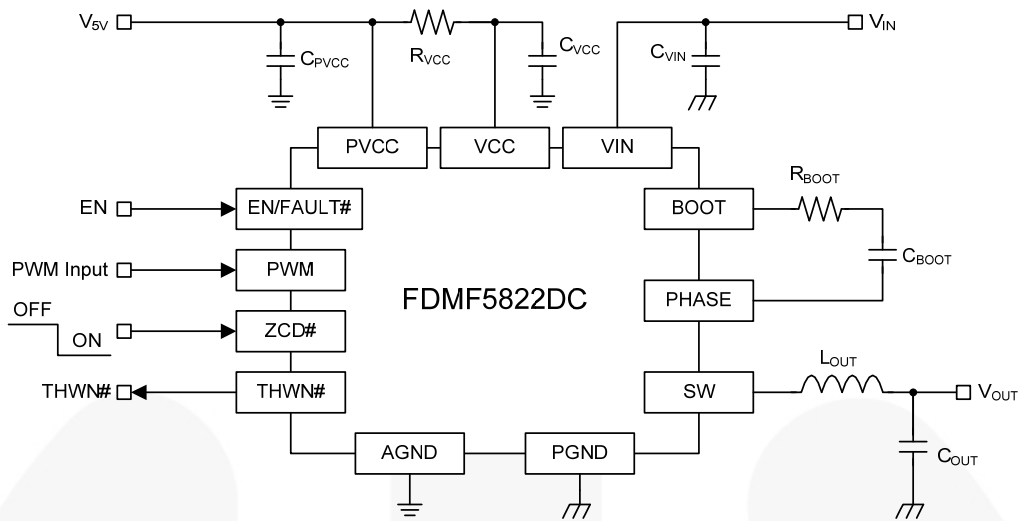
$V_{5V}$

$C_{PVCC}$

$R_{VCC}$

$C_{VCC}$

$C_{VIN}$

$V_{IN}$

PVCC

VCC

VIN

EN

EN/FAULT#

BOOT

$R_{BOOT}$

$C_{BOOT}$

PWM Input

PWM

FDMF5822DC

PHASE

OFF

ON

ZCD#

THWN#

THWN#

SW

$L_{OUT}$

$V_{OUT}$

$C_{OUT}$

AGND

PGND